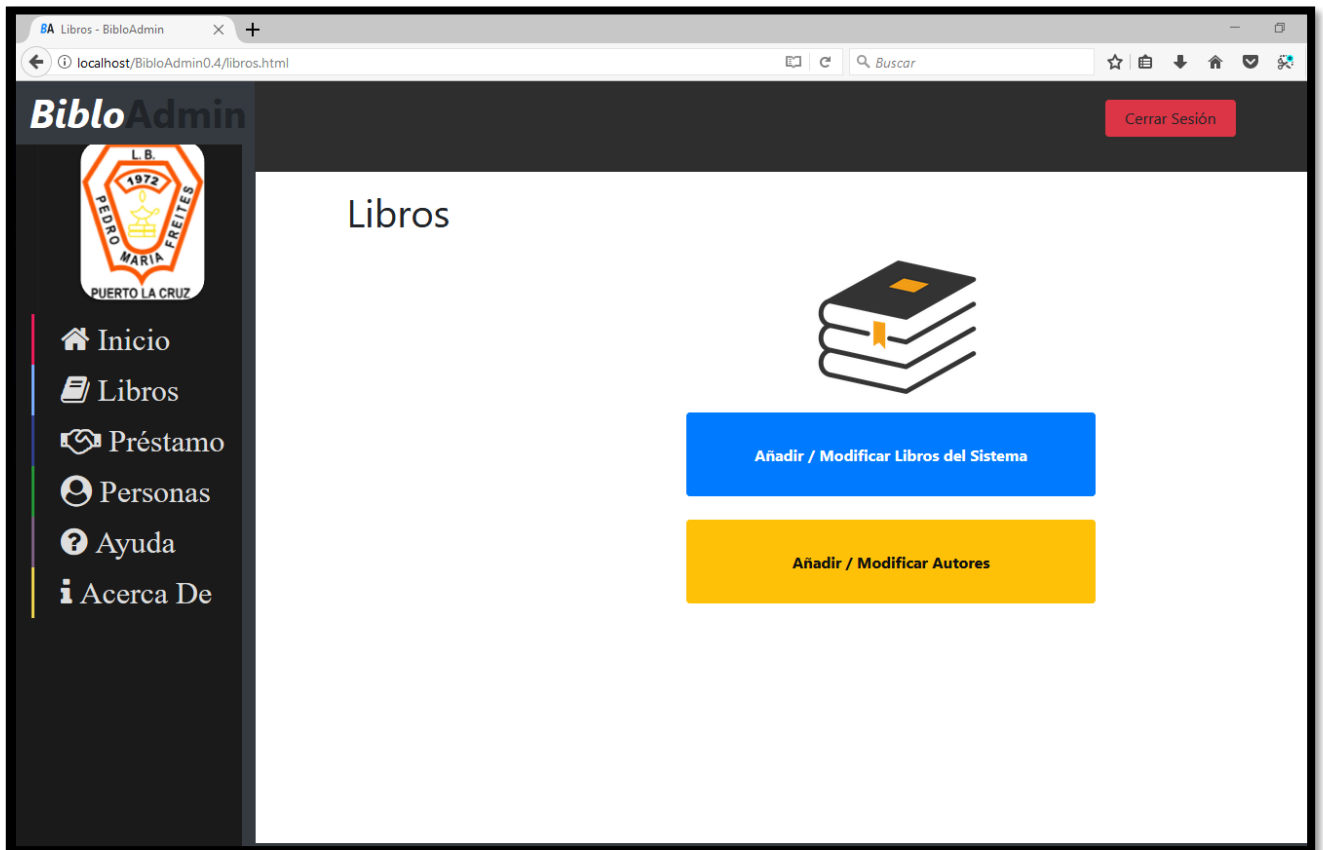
BA Libros - BibloAdmin
localhost/BibloAdmin0.4/libros.html
Buscar

BibloAdmin

Cerrar Sesión

L.B.
1972
PEDRO MARIA FREITES
PUERTO LA CRUZ

Inicio
Libros
Préstamo
Personas
Ayuda
Acerca De

Libros

Añadir / Modificar Libros del Sistema

Añadir / Modificar Autores